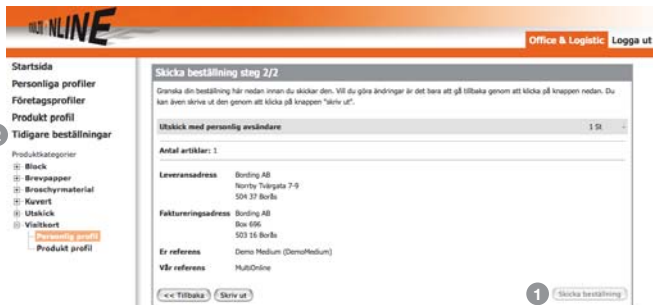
MULTI NLINE

Office & Logistic Logga ut

Startsida
Personliga profiler
Företagsprofiler
Produkt profil
Tidigare beställningar

Produktkategorier
Block
Brevpapper
Broschyrmaterial
Kuvert
Utskick
Visitkort
Personlig profil
Produkt profil

Skicka beställning steg 2/2

Granska din beställning här nedan innan du skickar den. Vill du göra ändringar är det bara att gå tillbaka genom att klicka på knappen nedan. Du kan även skriva ut den genom att klicka på knappen "skriv ut".

Utskick med personlig avsändare 1 St

Antal artiklar: 1

Leveransadress Bording AB
Norrby Tvärgata 7-9
504 37 Borås

Faktureringsadress Bording AB
Box 666
503 16 Borås

Er referens Demo Medium (DemoMedium)

Vår referens MultiOnline

<< Tillbaka Skriv ut

1 Skicka beställning